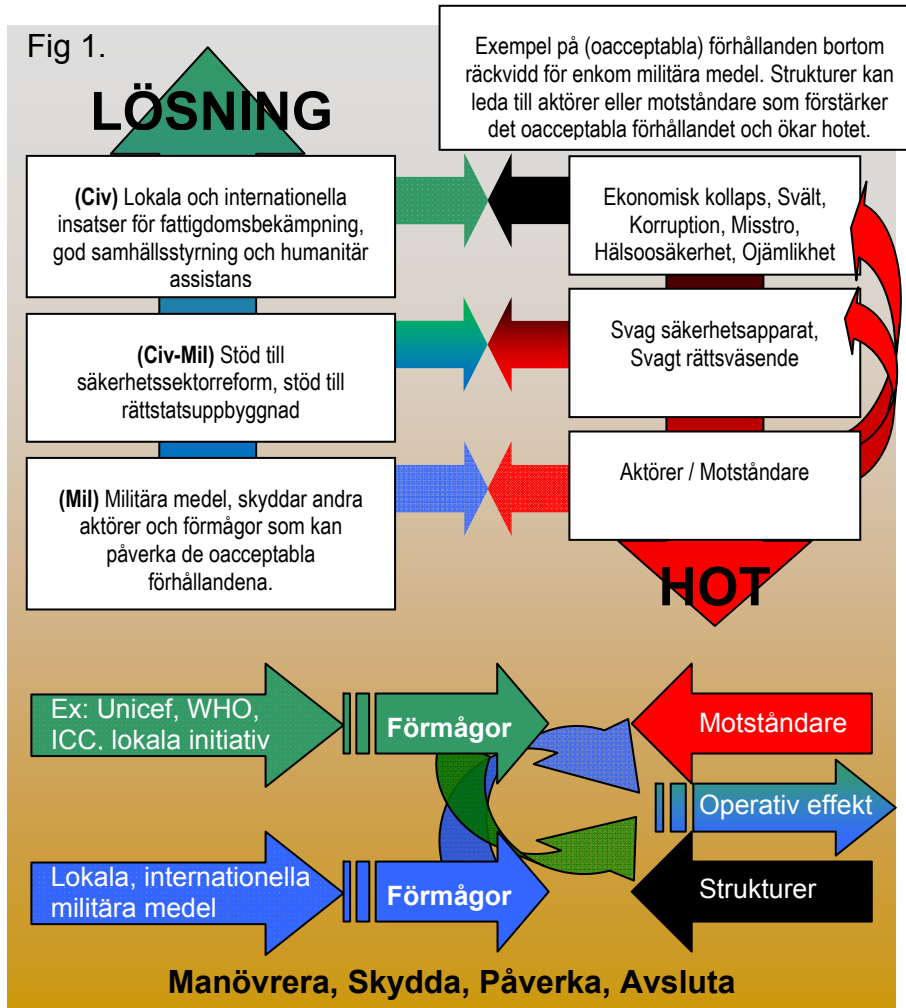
Fig 1.

LÖSNING

Exempel på (oacceptabla) förhållanden bortom räckvidd för enkom militära medel. Strukturer kan leda till aktörer eller motståndare som förstärker det oacceptabla förhållandet och ökar hotet.

**(Civ)** Lokala och internationella insatser för fattigdomsbekämpning, god samhällsstyrning och humanitär assistans

Ekonomisk kollaps, Svält, Korruption, Misstro, Hälsoosäkerhet, Ojämlikhet

**(Civ-Mil)** Stöd till säkerhetssektorreform, stöd till rättstatsuppbyggnad

Svag säkerhetsapparat, Svagt rättsväsende

**(Mil)** Militära medel, skyddar andra aktörer och förmågor som kan påverka de oacceptabla förhållandena.

Aktörer / Motståndare

HOT

Ex: Unicef, WHO, ICC, lokala initiativ

Förmågor

Motståndare

Operativ effekt

Lokala, internationella militära medel

Förmågor

Strukturer

Manövrera, Skydda, Påverka, Avsluta